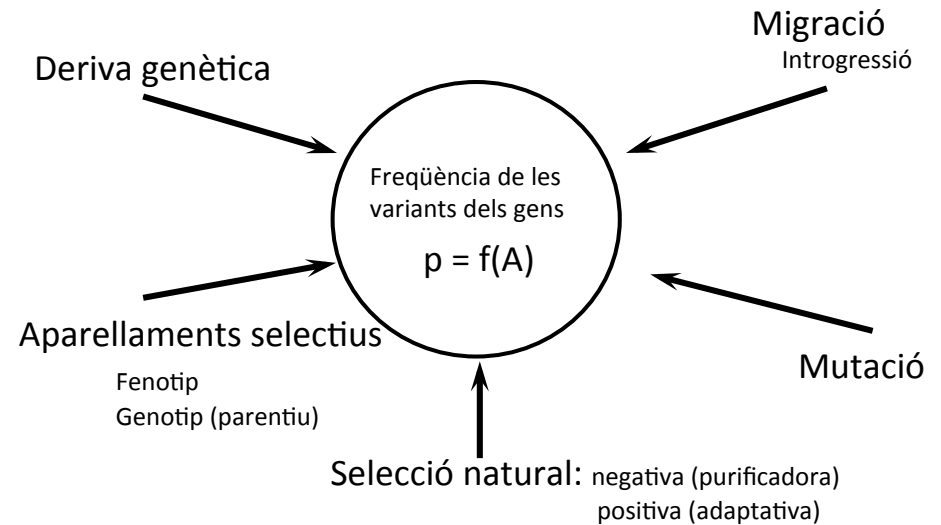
Migració
Introgressió

Deriva genètica

Freqüència de les variants dels gens

p = f(A)

Aparellaments selectius

Fenotip
Genotip (parentiu)

Mutació

Selecció natural: negativa (purificadora)
positiva (adaptativa)